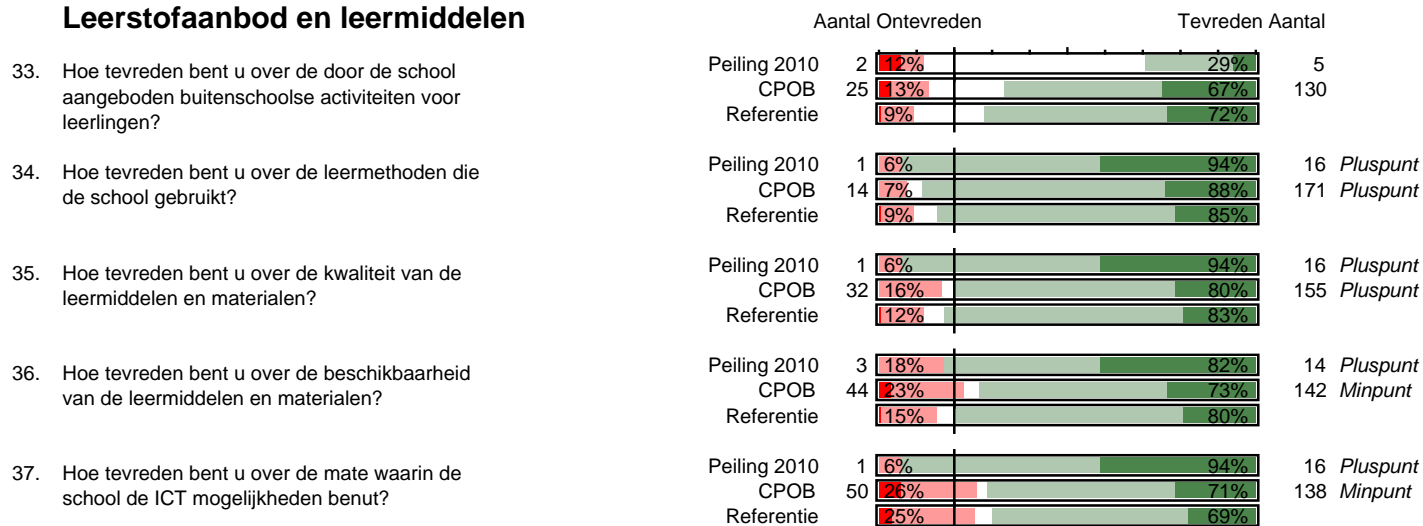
Leerstofaanbod en leermiddelen

Aantal Ontevreden Tevreden Aantal

33. Hoe tevreden bent u over de door de school aangeboden buitenschoolse activiteiten voor leerlingen?

| | Aantal | Ontevreden | Tevreden | Aantal | |
|---|---|---|---|---|---|
| Peiling 2010 | 2 | 12% | 29% | 5 | |
| CPOB | 25 | 13% | 67% | 130 | |
| Referentie | | 9% | 72% | | |

34. Hoe tevreden bent u over de leermethoden die de school gebruikt?

| | Aantal | Ontevreden | Tevreden | Aantal | |
|---|---|---|---|---|---|
| Peiling 2010 | 1 | 6% | 94% | 16 | Pluspunt |
| CPOB | 14 | 7% | 88% | 171 | Pluspunt |
| Referentie | | 9% | 85% | | |

35. Hoe tevreden bent u over de kwaliteit van de leermiddelen en materialen?

| | Aantal | Ontevreden | Tevreden | Aantal | |
|---|---|---|---|---|---|
| Peiling 2010 | 1 | 6% | 94% | 16 | Pluspunt |
| CPOB | 32 | 16% | 80% | 155 | Pluspunt |
| Referentie | | 12% | 83% | | |

36. Hoe tevreden bent u over de beschikbaarheid van de leermiddelen en materialen?

| | Aantal | Ontevreden | Tevreden | Aantal | |
|---|---|---|---|---|---|
| Peiling 2010 | 3 | 18% | 82% | 14 | Pluspunt |
| CPOB | 44 | 23% | 73% | 142 | Minpunt |
| Referentie | | 15% | 80% | | |

37. Hoe tevreden bent u over de mate waarin de school de ICT mogelijkheden benut?

| | Aantal | Ontevreden | Tevreden | Aantal | |
|---|---|---|---|---|---|
| Peiling 2010 | 1 | 6% | 94% | 16 | Pluspunt |
| CPOB | 50 | 26% | 71% | 138 | Minpunt |
| Referentie | | 25% | 69% | | |